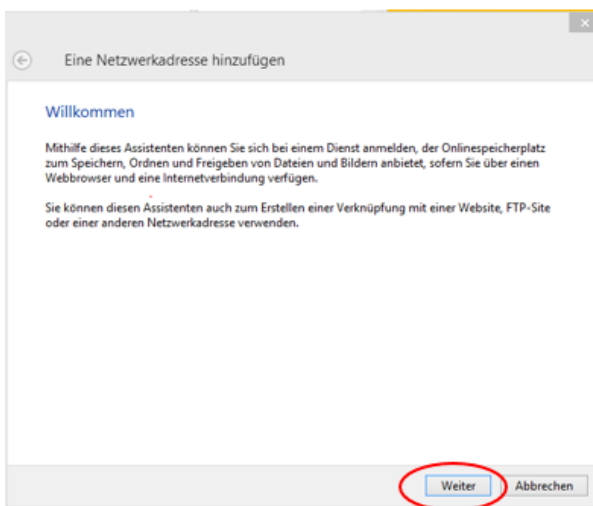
Eine Netzwerkadresse hinzufügen

Willkommen

Mithilfe dieses Assistenten können Sie sich bei einem Dienst anmelden, der Onlinespeicherplatz zum Speichern, Ordnen und Freigeben von Dateien und Bildern anbietet, sofern Sie über einen Webbrowser und eine Internetverbindung verfügen.

Sie können diesen Assistenten auch zum Erstellen einer Verknüpfung mit einer Website, FTP-Site oder einer anderen Netzwerkadresse verwenden.

Weiter

Abbrechen